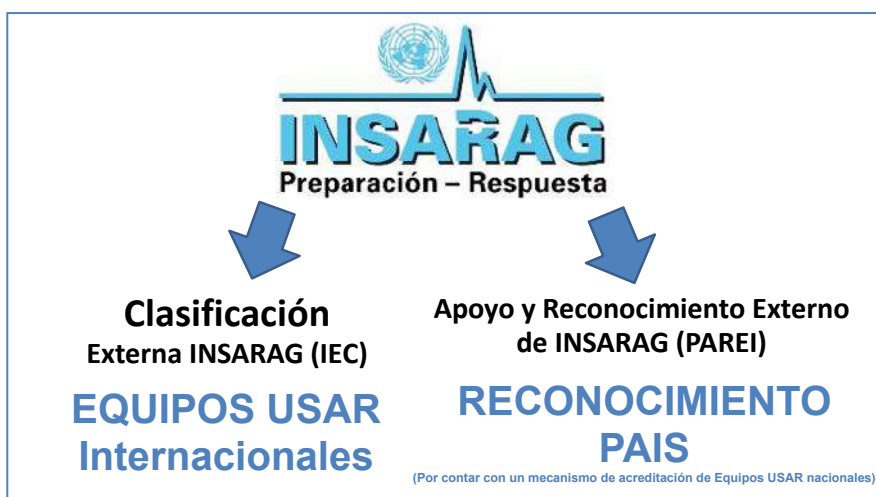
INSARAG
Preparación – Respuesta

Clasificación
Externa INSARAG (IEC)

EQUIPOS USAR
Internacionales

Apoyo y Reconocimiento Externo
de INSARAG (PAREI)

RECONOCIMIENTO
PAIS
(Por contar con un mecanismo de acreditación de Equipos USAR nacionales)